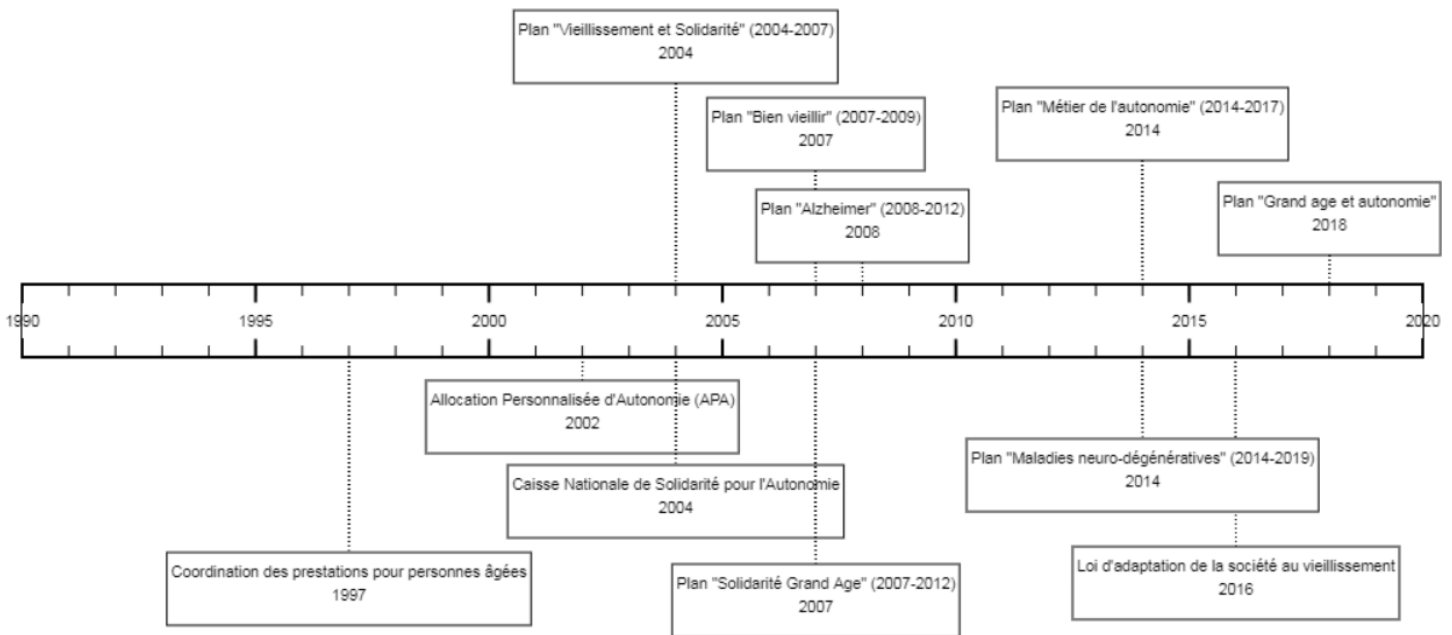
Plan "Vieillissement et Solidarité" (2004-2007)
2004

Plan "Bien vieillir" (2007-2009)
2007

Plan "Alzheimer" (2008-2012)
2008

Plan "Métier de l'autonomie" (2014-2017)
2014

Plan "Grand age et autonomie"
2018

1990 1995 2000 2005 2010 2015 2020

Allocation Personnalisée d'Autonomie (APA)
2002

Caisse Nationale de Solidarité pour l'Autonomie
2004

Plan "Maladies neuro-dégénératives" (2014-2019)
2014

Coordination des prestations pour personnes âgées
1997

Plan "Solidarité Grand Age" (2007-2012)
2007

Loi d'adaptation de la société au vieillissement
2016